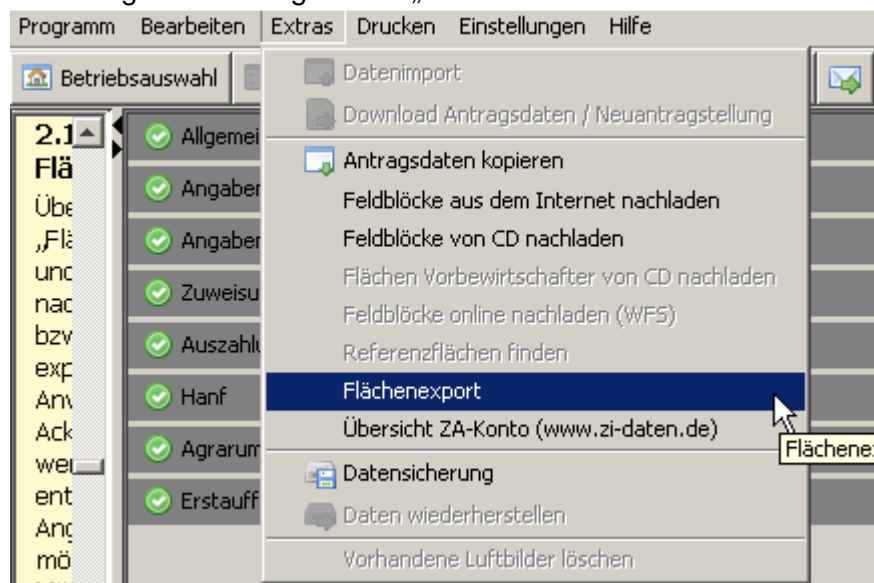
Programm Bearbeiten Extras Drucken Einstellungen Hilfe

Betriebsauswahl

2.1
Flä
Übe
„Flä
und
nac
bzw
exp
Anv
Ack
wei
ent
Ang
mö

Allgemei
Angaber
Angaber
Zuweisu
Auszahlu
Hanf
Agrarum
Erstauff

Datenimport
Download Antragsdaten / Neuantragstellung
Antragsdaten kopieren
Feldblöcke aus dem Internet nachladen
Feldblöcke von CD nachladen
Flächen Vorbewirtschafter von CD nachladen
Feldblöcke online nachladen (WFS)
Referenzflächen finden
Flächenexport
Übersicht ZA-Konto (www.zi-daten.de)
Datensicherung
Daten wiederherstellen
Vorhandene Luftbilder löschen

Flächene